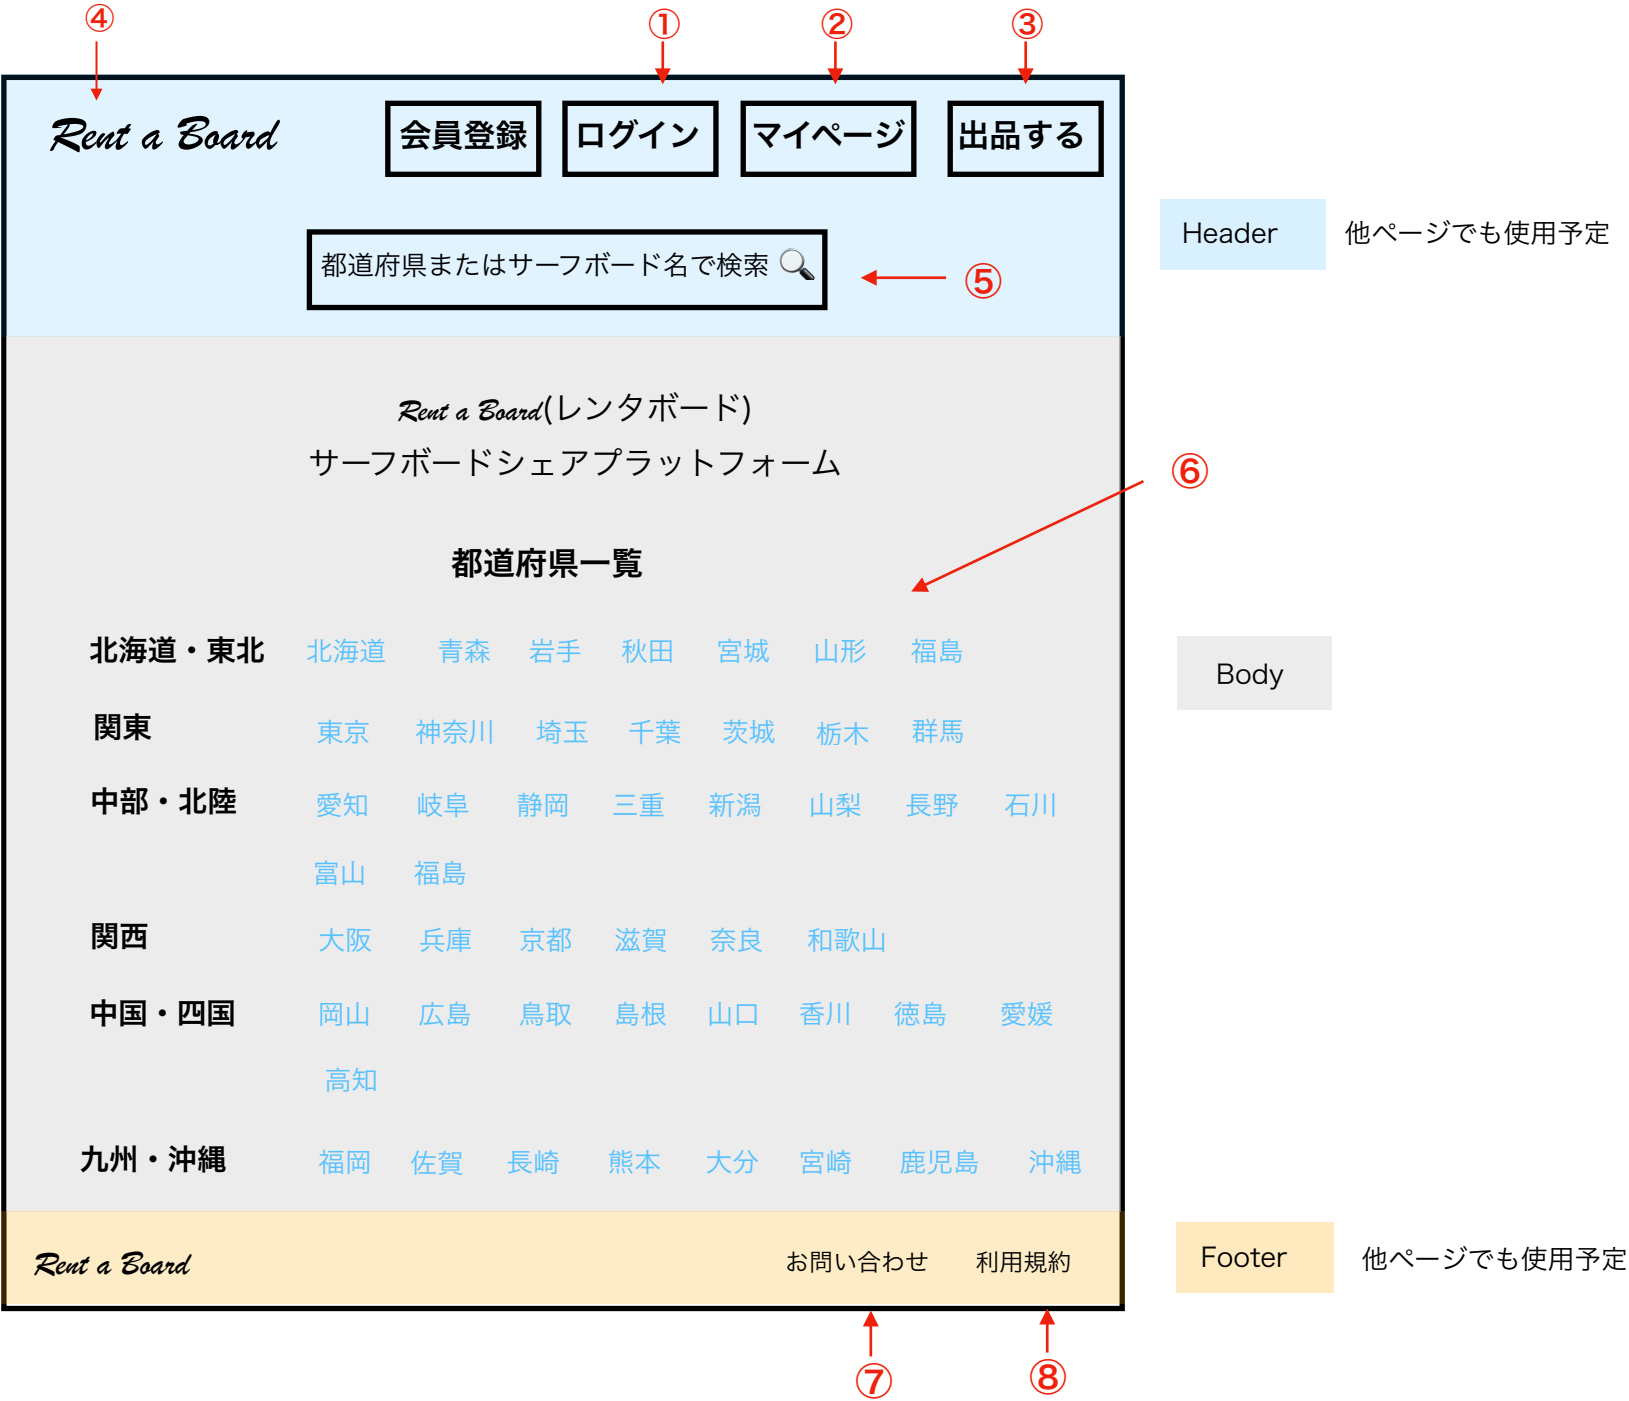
④ ① ② ③

Rent a Board

会員登録 ログイン マイページ 出品する

都道府県またはサーフボード名で検索

⑤

Header 他ページでも使用予定

Rent a Board(レンタボード)
サーフボードシェアプラットフォーム

⑥

都道府県一覧

北海道・東北 北海道 青森 岩手 秋田 宮城 山形 福島

Body

関東 東京 神奈川 埼玉 千葉 茨城 栃木 群馬

中部・北陸 愛知 岐阜 静岡 三重 新潟 山梨 長野 石川 富山 福島

関西 大阪 兵庫 京都 滋賀 奈良 和歌山

中国・四国 岡山 広島 鳥取 島根 山口 香川 徳島 愛媛 高知

九州・沖縄 福岡 佐賀 長崎 熊本 大分 宮崎 鹿児島 沖縄

Rent a Board お問い合わせ 利用規約

Footer 他ページでも使用予定

⑦ ⑧